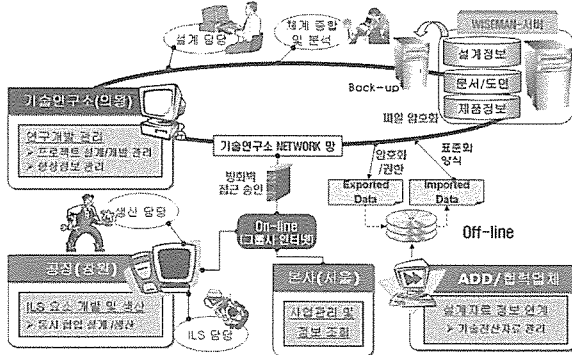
설계 담당

체계 종합 및 분석

WISEMAN-서버

설계정보

문서/도면

제품정보

Back-up

기술연구소(의왕)

연구개발 관리
> 프로젝트 설계/개발 관리
> 생성정보 관리

파일 암호화

기술연구소 NETWORK 망

방화벽 접근 승인

암호화 /권한

표준화 양식

Exported Data

Imported Data

Off-line

생산 담당

On-line
(그룹사 인터넷)

공장(창원)

ILS 요소 개발 및 생산
> 양산 협업 설계/생산

ILS 담당

본사(서울)

사업관리 및 정보 조회

ADD/협력업체

설계자료 정보 연계
> 기술전산자료 관리